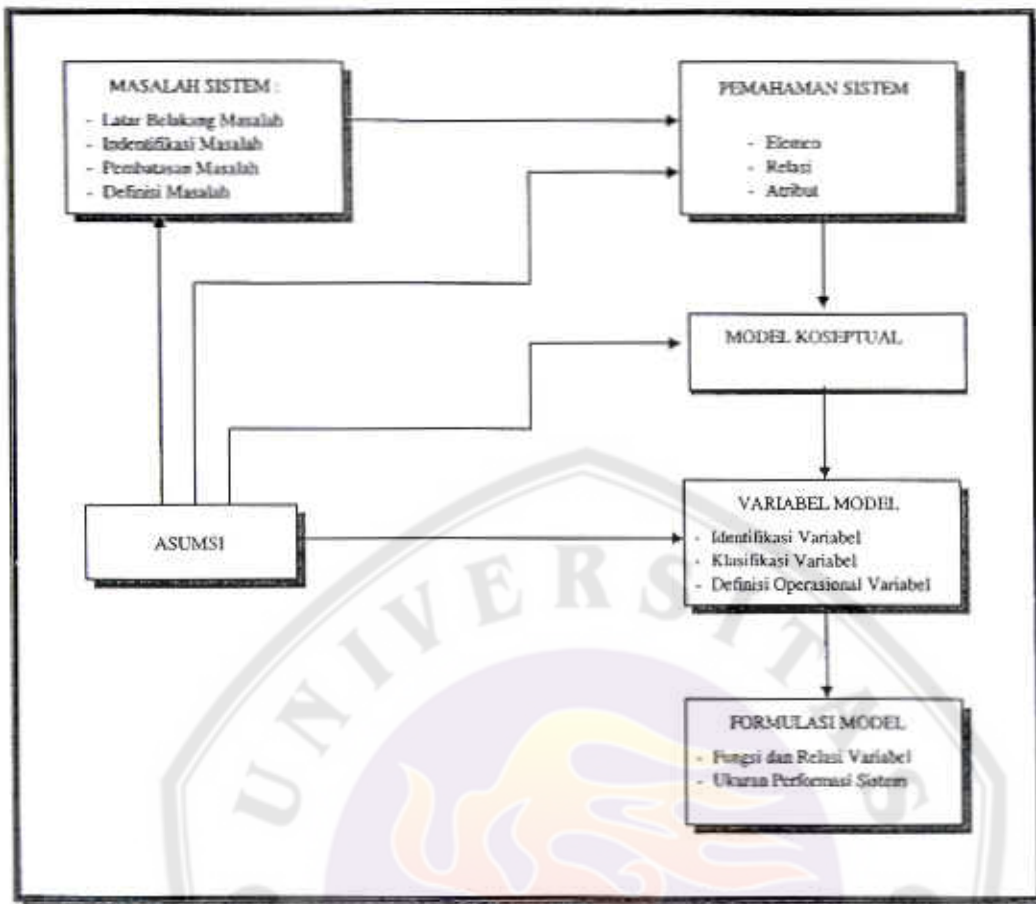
MASALAH SISTEM :
- Latar Belakang Masalah
- Identifikasi Masalah
- Pembatasan Masalah
- Definisi Masalah

PEMAHAMAN SISTEM
- Elemen
- Relasi
- Atribut

MODEL KOSEPTUAL

ASUMSI

VARIABEL MODEL
- Identifikasi Variabel
- Klasifikasi Variabel
- Definisi Operasional Variabel

FORMULASI MODEL
- Fungsi dan Relasi Variabel
- Ukuran Performasi Sistem

UNIVERSITAS